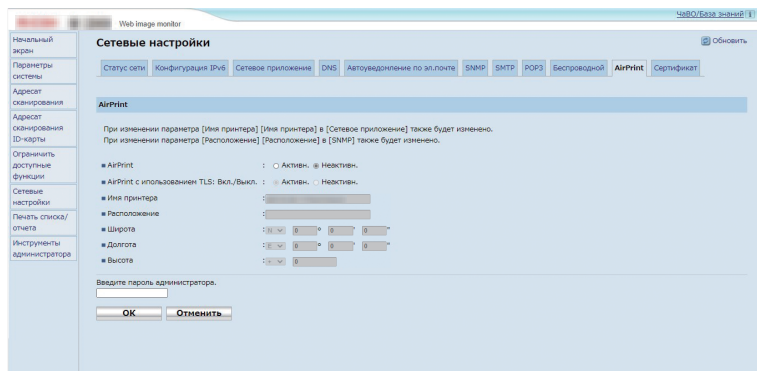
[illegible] Web image monitor

ЧаВО/База знаний

Начальный экран
Параметры системы
Адресат сканирования
Адресат сканирования ID-карты
Ограничить доступные функции
Сетевые настройки
Печать списка/отчета
Инструменты администратора

Сетевые настройки

Обновить

Статус сети | Конфигурация IPv6 | Сетевое приложение | DNS | Автоуведомление по эл.почте | SNMP | SMTP | POP3 | Беспроводной | AirPrint | Сертификат

AirPrint

При изменении параметра [Имя принтера] [Имя принтера] в [Сетевое приложение] также будет изменено.
При изменении параметра [Расположение] [Расположение] в [SNMP] также будет изменено.

AirPrint : Активн. Неактивн.
AirPrint с использованием TLS: Вкл./Выкл. : Активн. Неактивн.
Имя принтера : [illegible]
Расположение :
Широта : N 0 ° 0 ' 0 "
Долгота : E 0 ° 0 ' 0 "
Высота : + 0

Введите пароль администратора.

OK Отменить